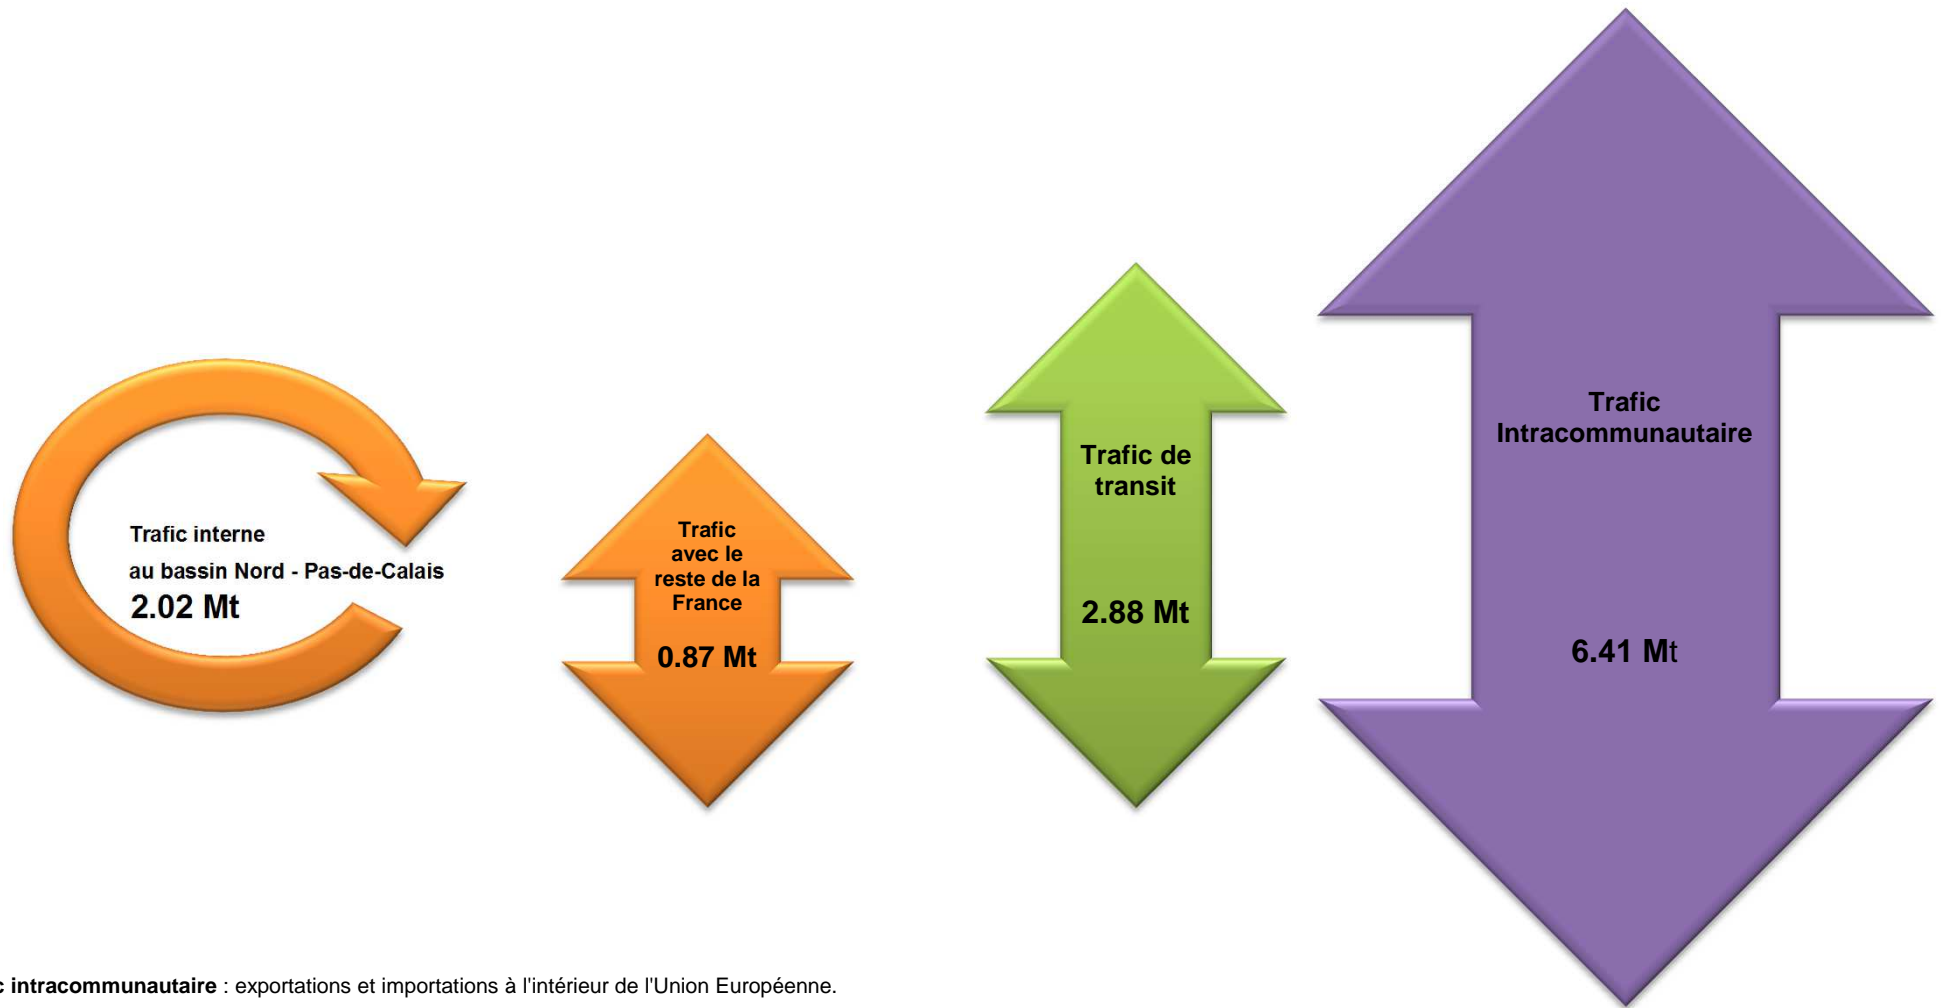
Trafic interne
au bassin Nord - Pas-de-Calais
2.02 Mt

Trafic avec le reste de la France

0.87 Mt

Trafic de transit

2.88 Mt

Trafic Intracommunautaire

6.41 Mt

c intracommunautaire : exportations et importations à l'intérieur de l'Union Européenne.